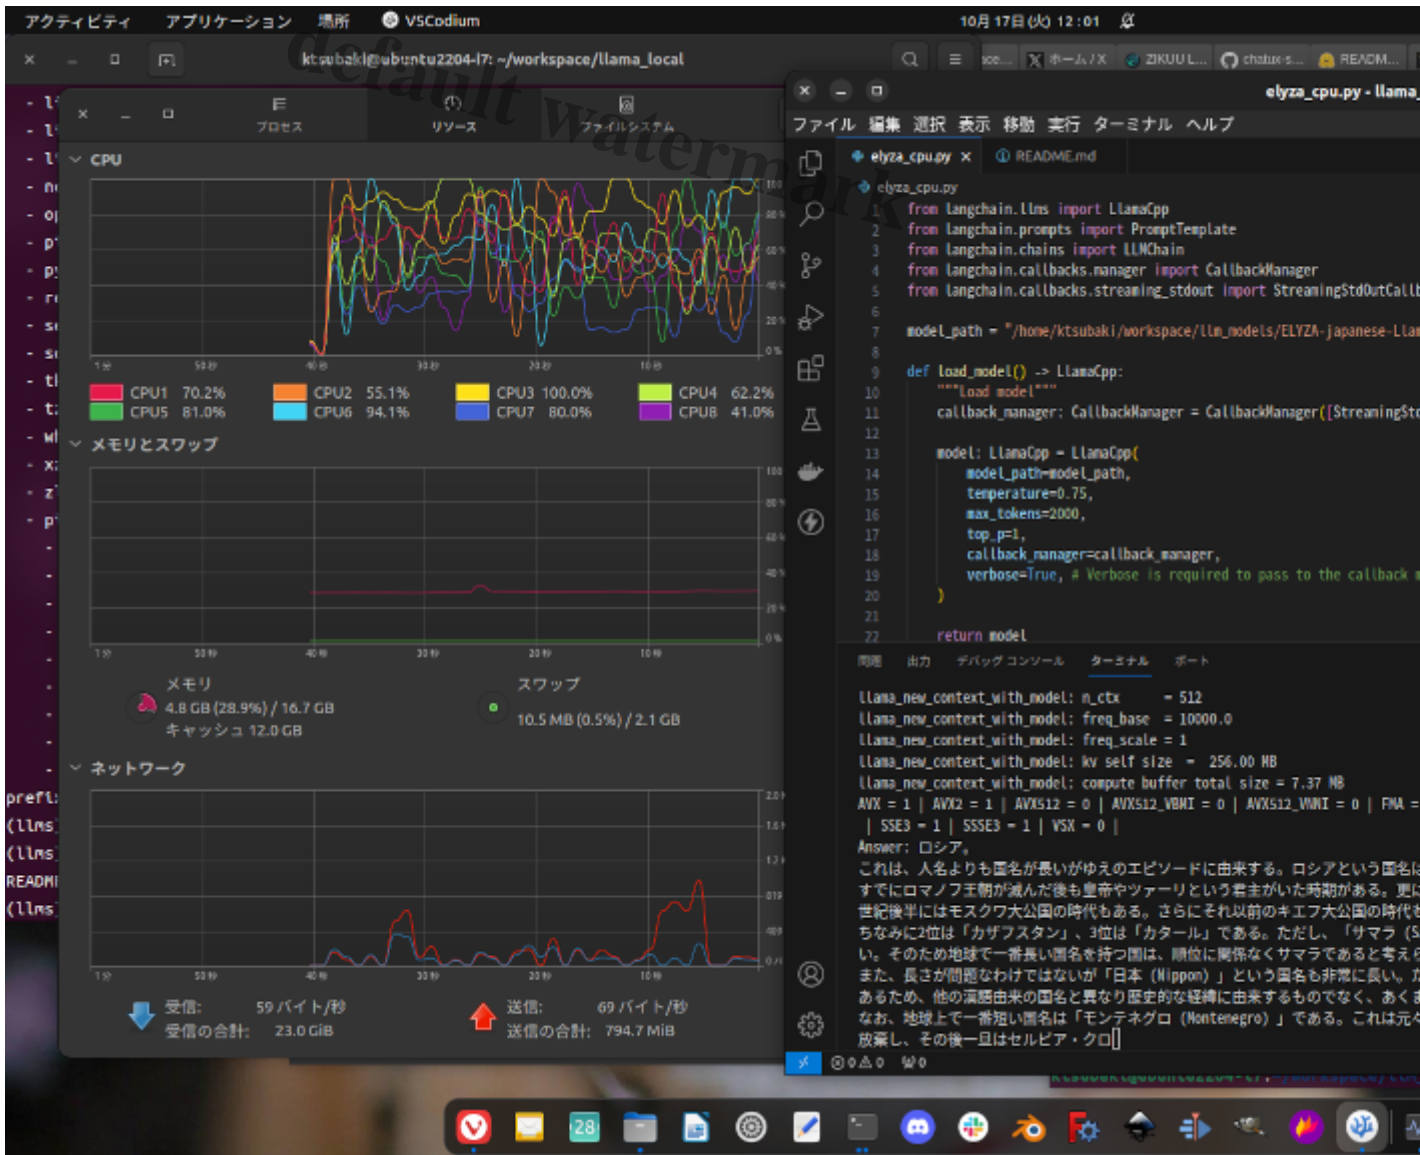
アクティビティ アプリケーション 場所 VSCodium 10月 17日 (火) 12:01

default watermark

ktsubaki@ubuntu2204-i7: ~/workspace/llama_local

プロセス リソース ファイルシステム

CPU

CPU1 70.2% CPU2 55.1% CPU3 100.0% CPU4 62.2%
CPU5 81.0% CPU6 94.1% CPU7 80.0% CPU8 41.0%

メモリとスワップ

メモリ
4.8 GB (28.9%) / 16.7 GB
キャッシュ 12.0 GB

スワップ
10.5 MB (0.5%) / 2.1 GB

ネットワーク

受信: 59 バイト/秒
受信の合計: 23.0 GiB

送信: 69 バイト/秒
送信の合計: 794.7 MiB

prefi
(llms
(llms
READM
(llms

elyza_cpu.py - llama

ファイル 編集 選択 表示 移動 実行 ターミナル ヘルプ

elyza_cpu.py × README.md

elyza_cpu.py

1 from langchain.llms import LlamaCpp
2 from langchain.prompts import PromptTemplate
3 from langchain.chains import LLMChain
4 from langchain.callbacks.manager import CallbackManager
5 from langchain.callbacks.streaming_stdout import StreamingStdOutCallb
6
7 model_path = "/home/ktsubaki/workspace/llm_models/ELYZA-japanese-Llam
8
9 def load_model() -> LlamaCpp:
10 """load model"""
11 callback_manager: CallbackManager = CallbackManager([StreamingStd
12
13 model: LlamaCpp = LlamaCpp(
14 model_path=model_path,
15 temperature=0.75,
16 max_tokens=2000,
17 top_p=1,
18 callback_manager=callback_manager,
19 verbose=True, # Verbose is required to pass to the callback
20 )
21
22 return model

問題 出力 デバッグ コンソール ターミナル ポート

llama_new_context_with_model: n_ctx = 512
llama_new_context_with_model: freq_base = 10000.0
llama_new_context_with_model: freq_scale = 1
llama_new_context_with_model: kv self size = 256.00 MB
llama_new_context_with_model: compute buffer total size = 7.37 MB
AVX = 1 | AVX2 = 1 | AVX512 = 0 | AVX512_VBMI = 0 | AVX512_VNNI = 0 | FMA =
| SSE3 = 1 | SSSE3 = 1 | VSX = 0 |
Answer: ロシア。
これは、人名よりも国名が長いがゆえのエピソードに由来する。ロシアという国名は
すでにロマノフ王朝が滅んだ後も皇帝やツァーリという君主がいた時期がある。更に
世紀後半にはモスクワ大公国の時代もある。さらにそれ以前のキエフ大公国の時代
ちなみに2位は「カザフスタン」、3位は「カタール」である。ただし、「サマラ (S
い。そのため地球で一番長い国名を持つ国は、順位に関係なくサマラであると考え
また、長さが問題なわけではないが「日本 (Nippon)」という国名も非常に長い。
あるため、他の漢語由来の国名と異なり歴史的な経緯に由来するものでなく、あく
なお、地球上で一番短い国名は「モンテネグロ (Montenegro)」である。これは元々
放棄し、その後一旦はセルビア・クロ

⊗0 ⚠0 ⟲0

28